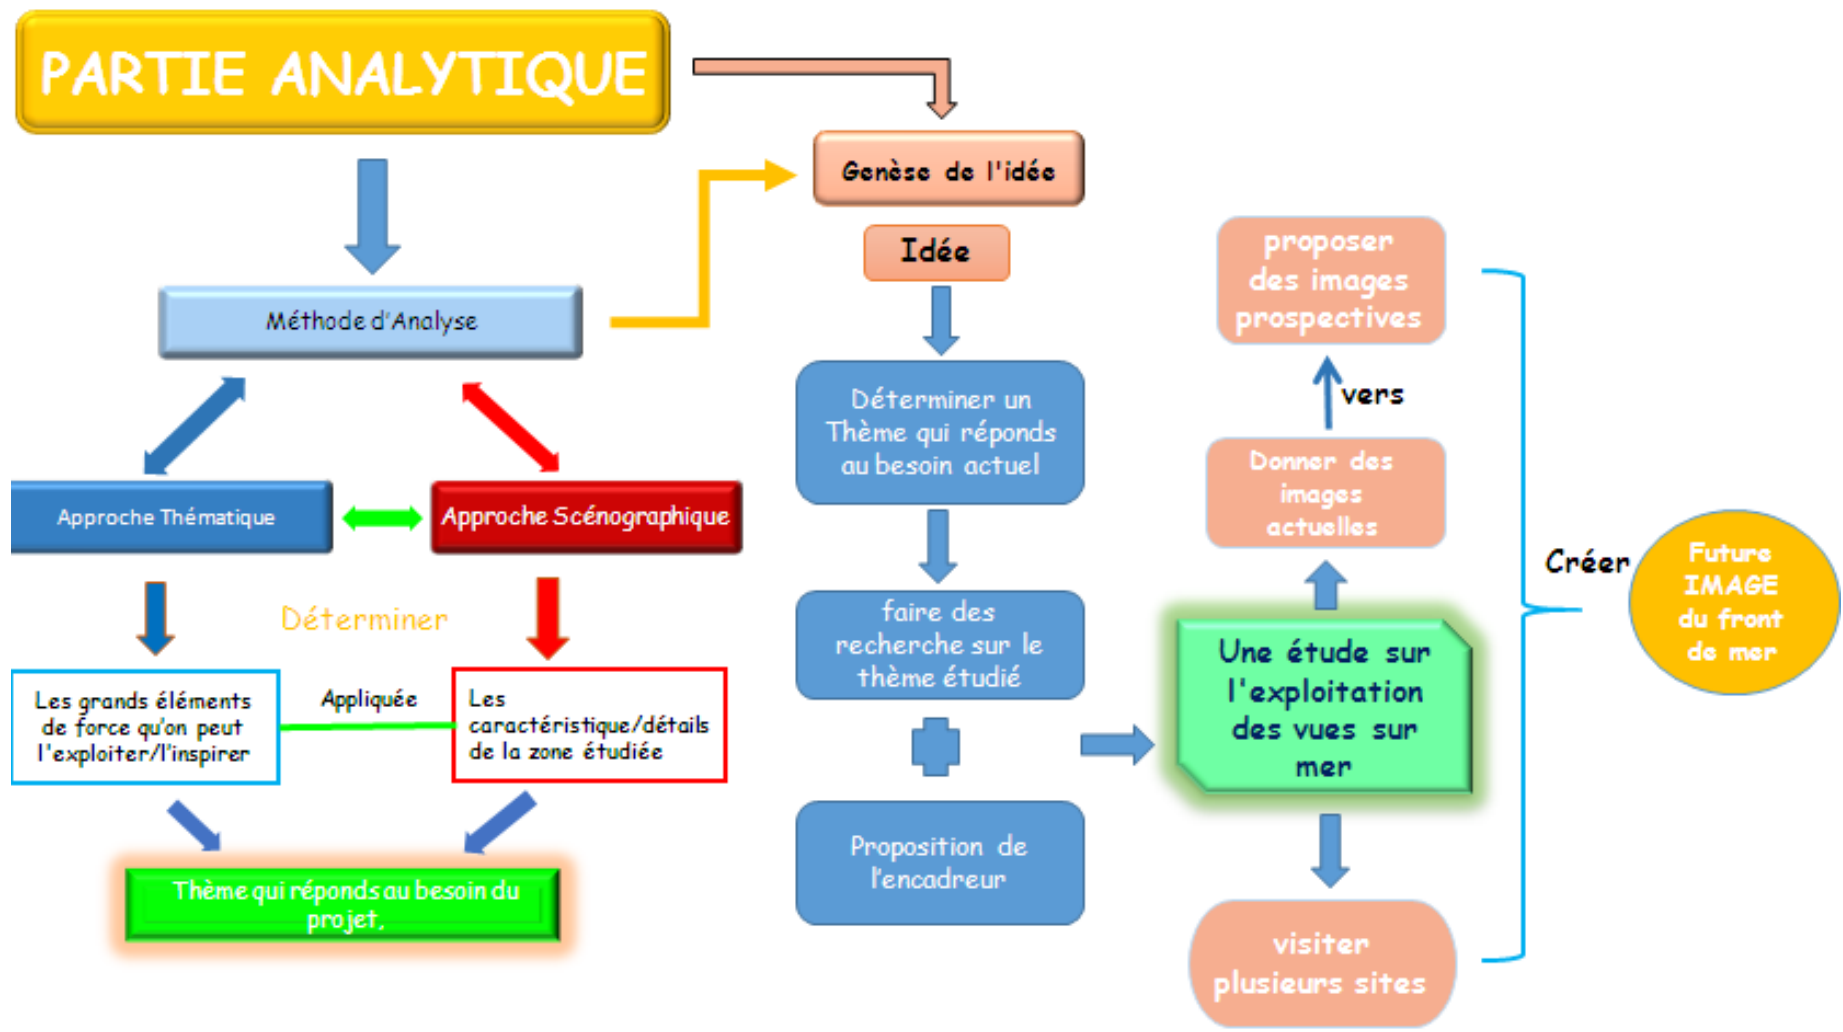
PARTIE ANALYTIQUE

Méthode d'Analyse

Approche Thématique

Approche Scénographique

Déterminer

Les grands éléments de force qu'on peut l'exploiter/l'inspirer

Appliquée

Les caractéristique/détails de la zone étudiée

Thème qui réponds au besoin du projet,

Genèse de l'idée

Idée

Déterminer un Thème qui réponds au besoin actuel

faire des recherche sur le thème étudié

Proposition de l'encadreur

Une étude sur l'exploitation des vues sur mer

proposer des images prospectives

vers

Donner des images actuelles

visiter plusieurs sites

Créer

Future IMAGE du front de mer